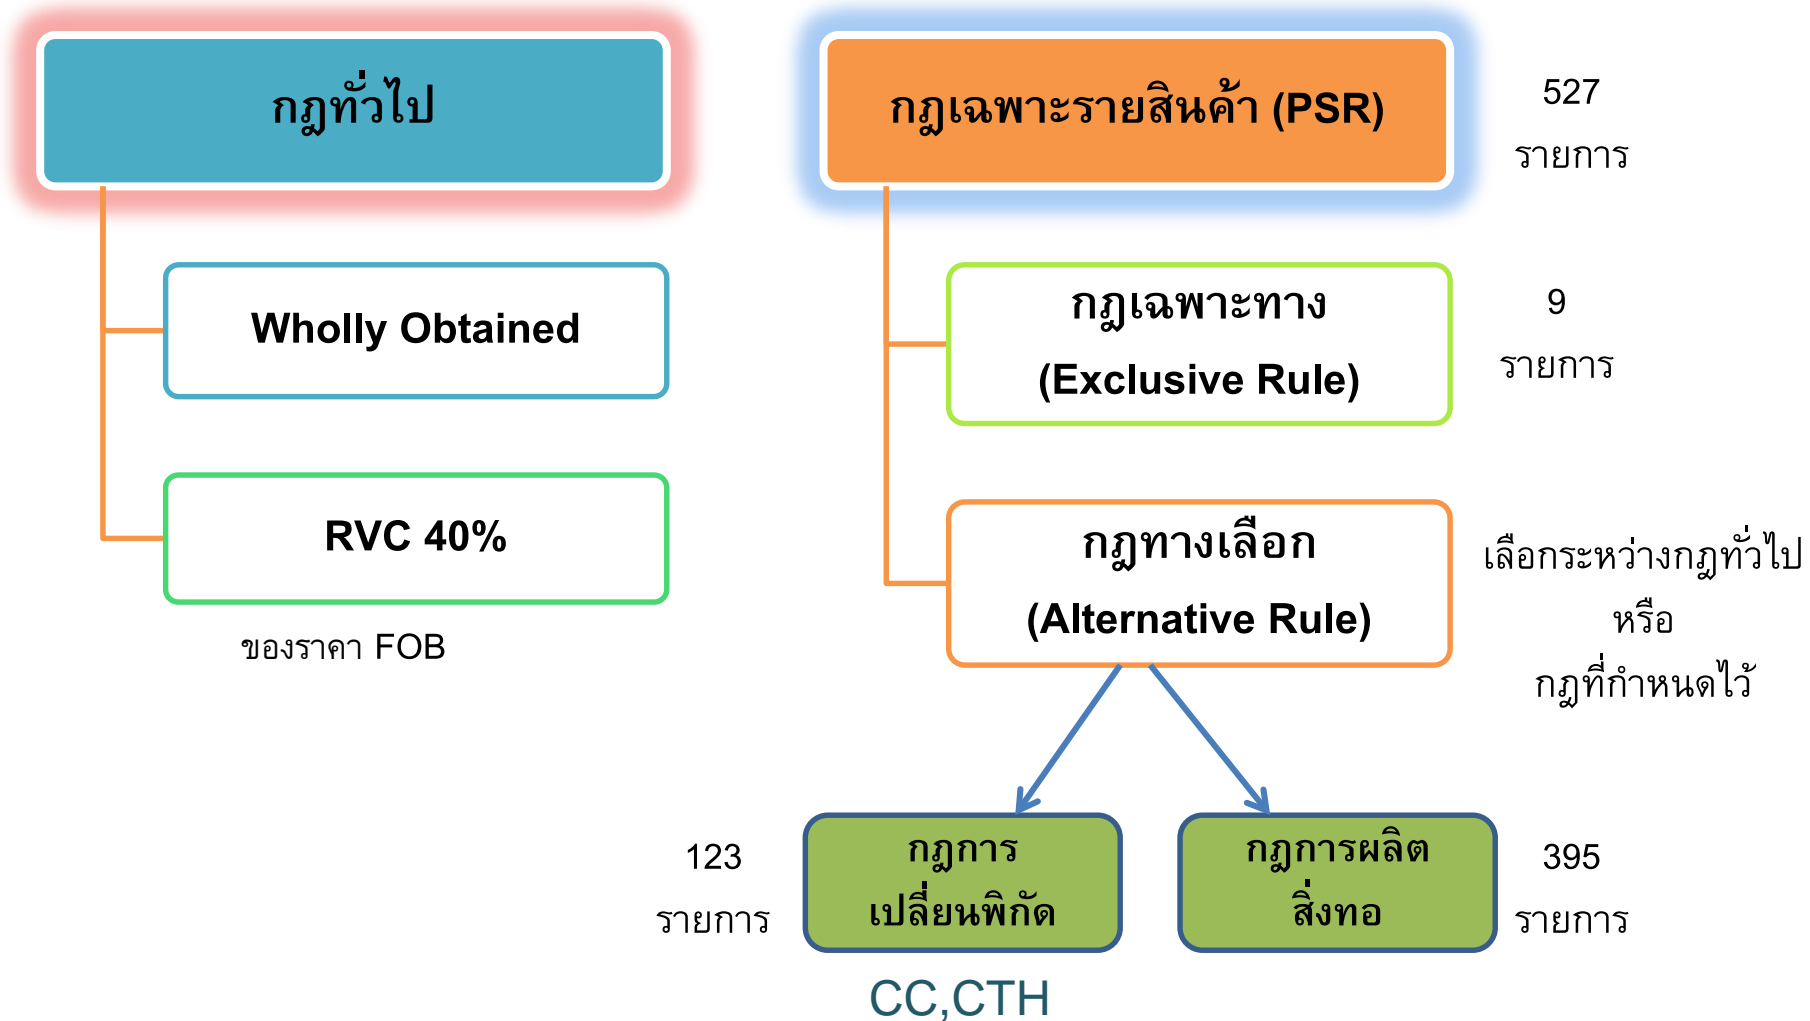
กฎทั่วไป

Wholly Obtained

RVC 40%

ของราคา FOB

กฎเฉพาะรายสินค้า (PSR)

527 รายการ

กฎเฉพาะทาง (Exclusive Rule)

9 รายการ

กฎทางเลือก (Alternative Rule)

เลือกระหว่างกฎทั่วไป หรือ กฎที่กำหนดไว้

123 รายการ

กฎการเปลี่ยนพิกัด

CC,CTH

กฎการผลิตสิ่งทอ

395 รายการ